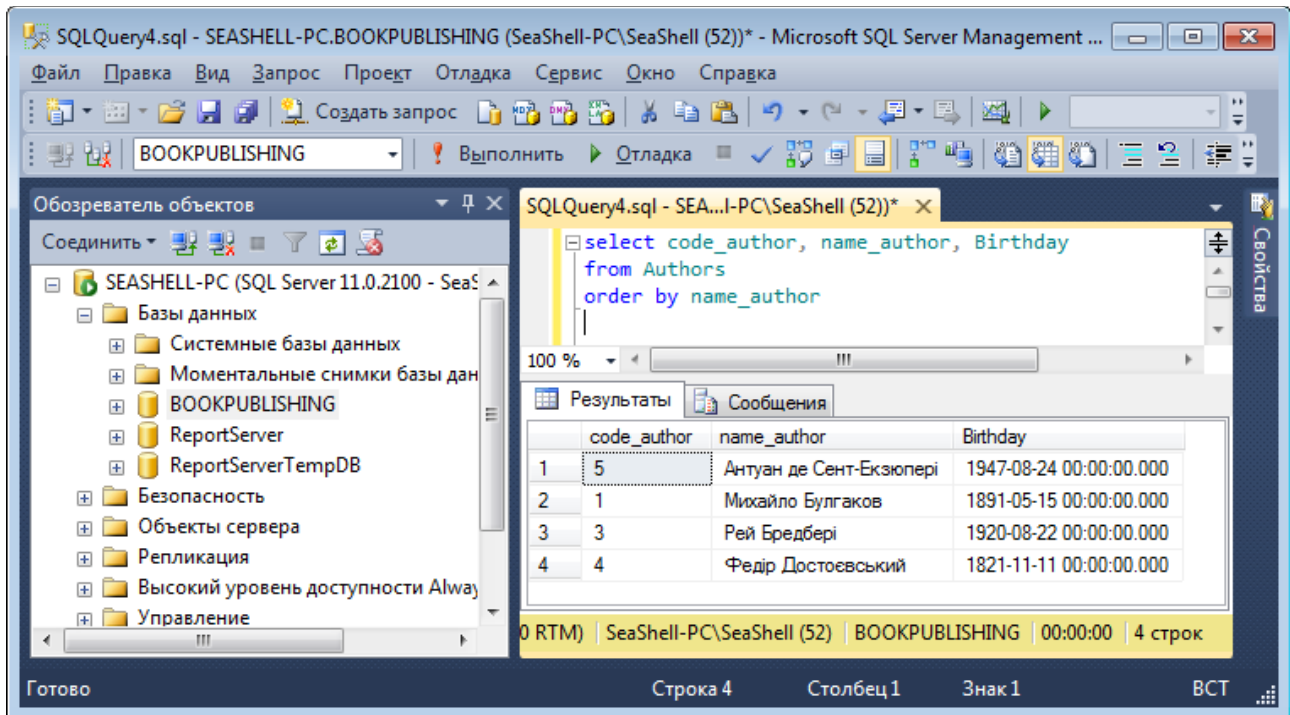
SQLQuery4.sql - SEASHELL-PC.BOOKPUBLISHING (SeaShell-PC\SeaShell (52))* - Microsoft SQL Server Management ...

Файл Правка Вид Запрос Проект Отладка Сервис Окно Справка

Создать запрос

BOOKPUBLISHING Выполнить Отладка

Обозреватель объектов

Соединить

SEASHELL-PC (SQL Server 11.0.2100 - SeaS
Базы данных
Системные базы данных
Моментальные снимки базы дан
BOOKPUBLISHING
ReportServer
ReportServerTempDB
Безопасность
Объекты сервера
Репликация
Высокий уровень доступности Alway
Управление

SQLQuery4.sql - SEA...l-PC\SeaShell (52))*

select code_author, name_author, Birthday
from Authors
order by name_author

100 %

Результаты Сообщения

| | code_author | name_author | Birthday |
|---|---|---|---|
| 1 | 5 | Антуан де Сент-Екзюпері | 1947-08-24 00:00:00.000 |
| 2 | 1 | Михайло Булгаков | 1891-05-15 00:00:00.000 |
| 3 | 3 | Рей Бредбері | 1920-08-22 00:00:00.000 |
| 4 | 4 | Федір Достоєвський | 1821-11-11 00:00:00.000 |

0 RTM) | SeaShell-PC\SeaShell (52) | BOOKPUBLISHING | 00:00:00 | 4 строк

Свойства

Готово Строка 4 Столбец 1 Знак 1 ВСТ